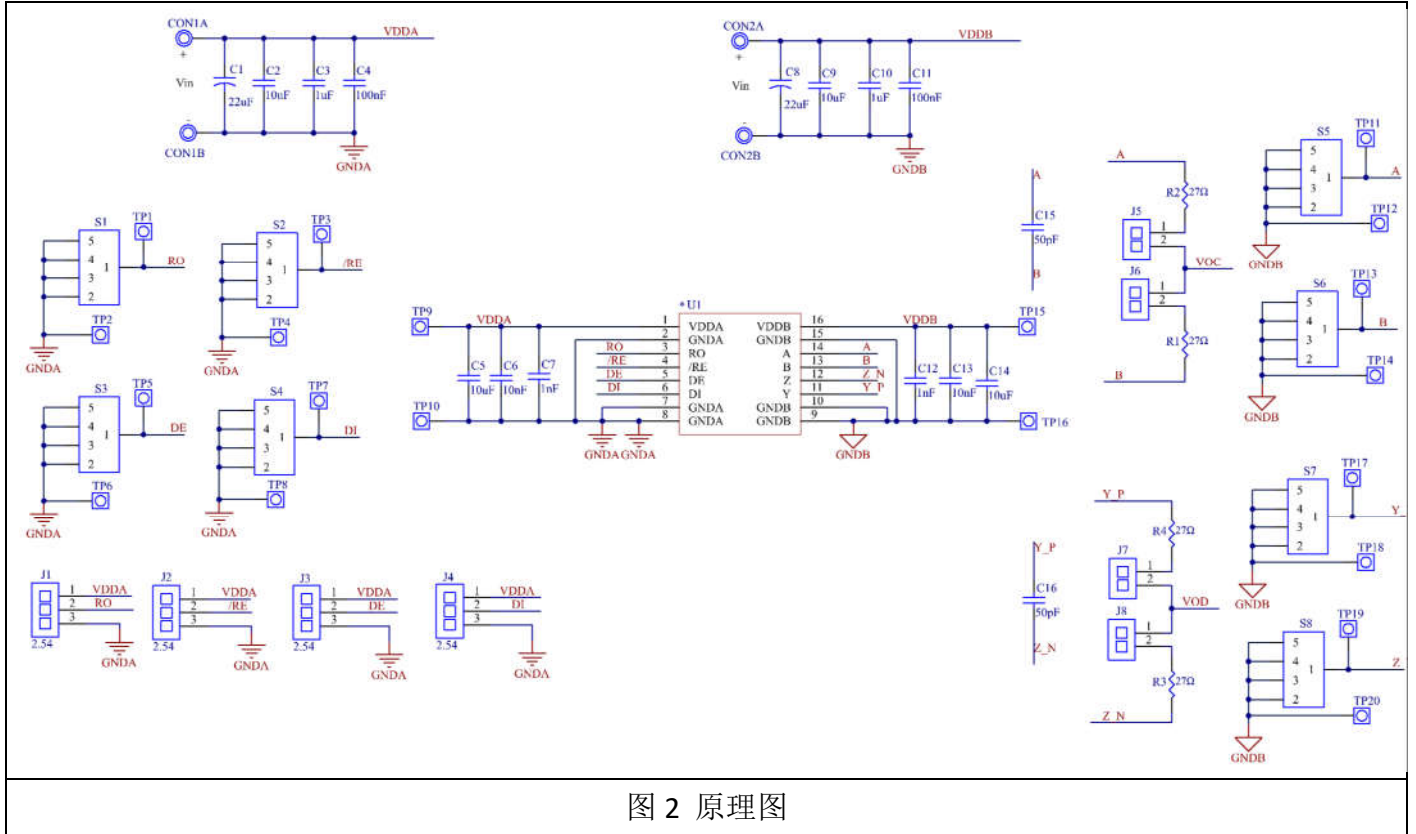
CON1A
+
Vin
C1
22uF
C2
10uF
C3
1uF
C4
100nF
VDDA
CON1B
GNDA

CON2A
+
Vin
C8
22uF
C9
10uF
C10
1uF
C11
100nF
VDDB
CON2B
GNDB

S1
TP1
5
4
3
2
1
RO
TP2
GNDA

S2
TP3
5
4
3
2
1
/RE
TP4
GNDA

S3
TP5
5
4
3
2
1
DE
TP6
GNDA

S4
TP7
5
4
3
2
1
DI
TP8
GNDA

A
C15
50pF
B

TP9
VDDA
C5
10uF
C6
10nF
C7
1nF
TP10
*U1
1 VDDA
2 GNDA
3 RO
4 /RE
5 DE
6 DI
7 GNDA
8 GNDA
RO
/RE
DE
DI
GNDA GNDA
16 VDDB
15 GNDB
14 A
13 B
12 Z
11 Y
10
9 GNDB
GNDB
A
B
Z_N
Y_P
VDDB
TP15
C12
1nF
C13
10nF
C14
10uF
TP16
GNDB

A
R2 27Ω
J5
1
2
VOC
J6
1
2
R1 27Ω
B

S5
TP11
5
4
3
2
1
A
TP12
GNDB

S6
TP13
5
4
3
2
1
B
TP14
GNDB

J1
1 VDDA
2 RO
3
2.54
GNDA

J2
1 VDDA
2 /RE
3
2.54
GNDA

J3
1 VDDA
2 DE
3
2.54
GNDA

J4
1 VDDA
2 DI
3
2.54
GNDA

Y_P
C16
50pF
Z_N

Y_P
R4 27Ω
J7
1
2
VOD
J8
1
2
R3 27Ω
Z_N

S7
TP17
5
4
3
2
1
Y
TP18
GNDB

S8
TP19
5
4
3
2
1
Z
TP20
GNDB

图 2 原理图